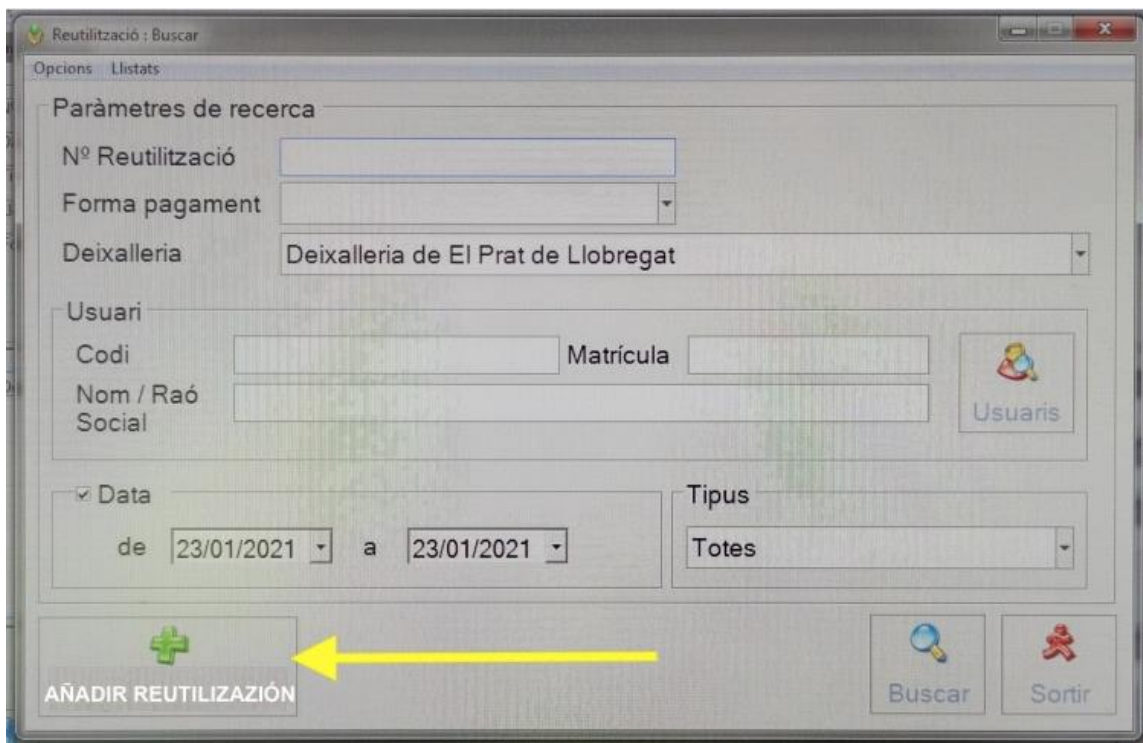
Reutilització : Buscar

Opcions Llistats

Paràmetres de recerca

Nº Reutilització

Forma pagament

Deixalleria Deixalleria de El Prat de Llobregat

Usuari

Codi

Matrícula

Nom / Raó Social

Usuaris

Data

de 23/01/2021 a 23/01/2021

Tipus

Totes

AÑADIR REUTILIZAZIÓN

Buscar

Sortir